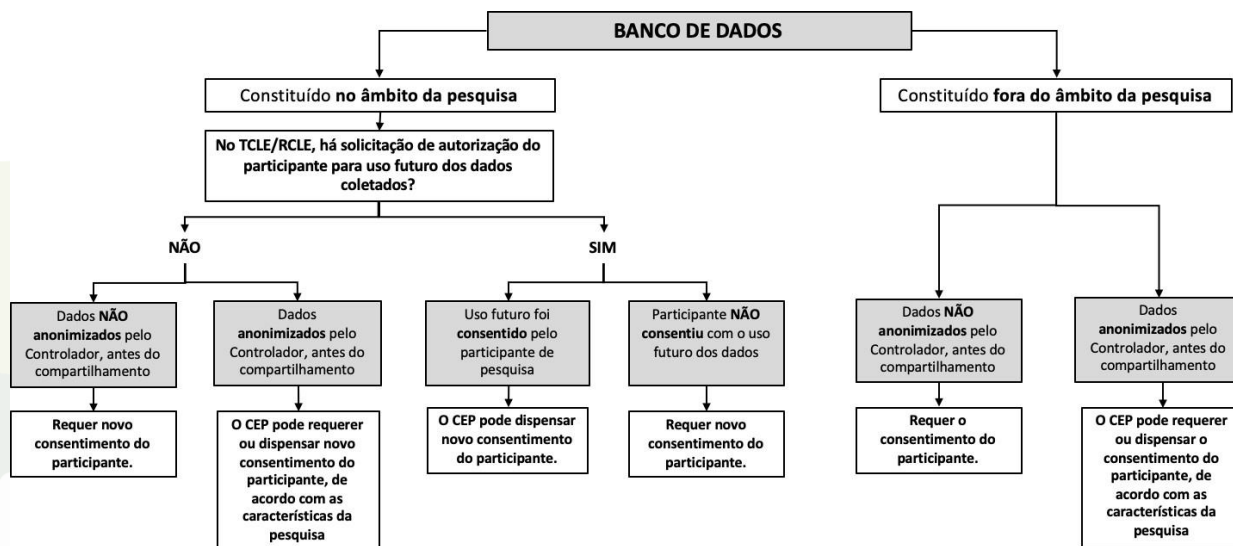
BANCO DE DADOS

Constituído no âmbito da pesquisa

Constituído fora do âmbito da pesquisa

No TCLE/RCLE, há solicitação de autorização do participante para uso futuro dos dados coletados?

NÃO

SIM

Dados NÃO anonimizados pelo Controlador, antes do compartilhamento

Requer novo consentimento do participante.

Dados anonimizados pelo Controlador, antes do compartilhamento

O CEP pode requerer ou dispensar novo consentimento do participante, de acordo com as características da pesquisa

Uso futuro foi consentido pelo participante de pesquisa

O CEP pode dispensar novo consentimento do participante.

Participante NÃO consentiu com o uso futuro dos dados

Requer novo consentimento do participante.

Dados NÃO anonimizados pelo Controlador, antes do compartilhamento

Requer o consentimento do participante.

Dados anonimizados pelo Controlador, antes do compartilhamento

O CEP pode requerer ou dispensar o consentimento do participante, de acordo com as características da pesquisa